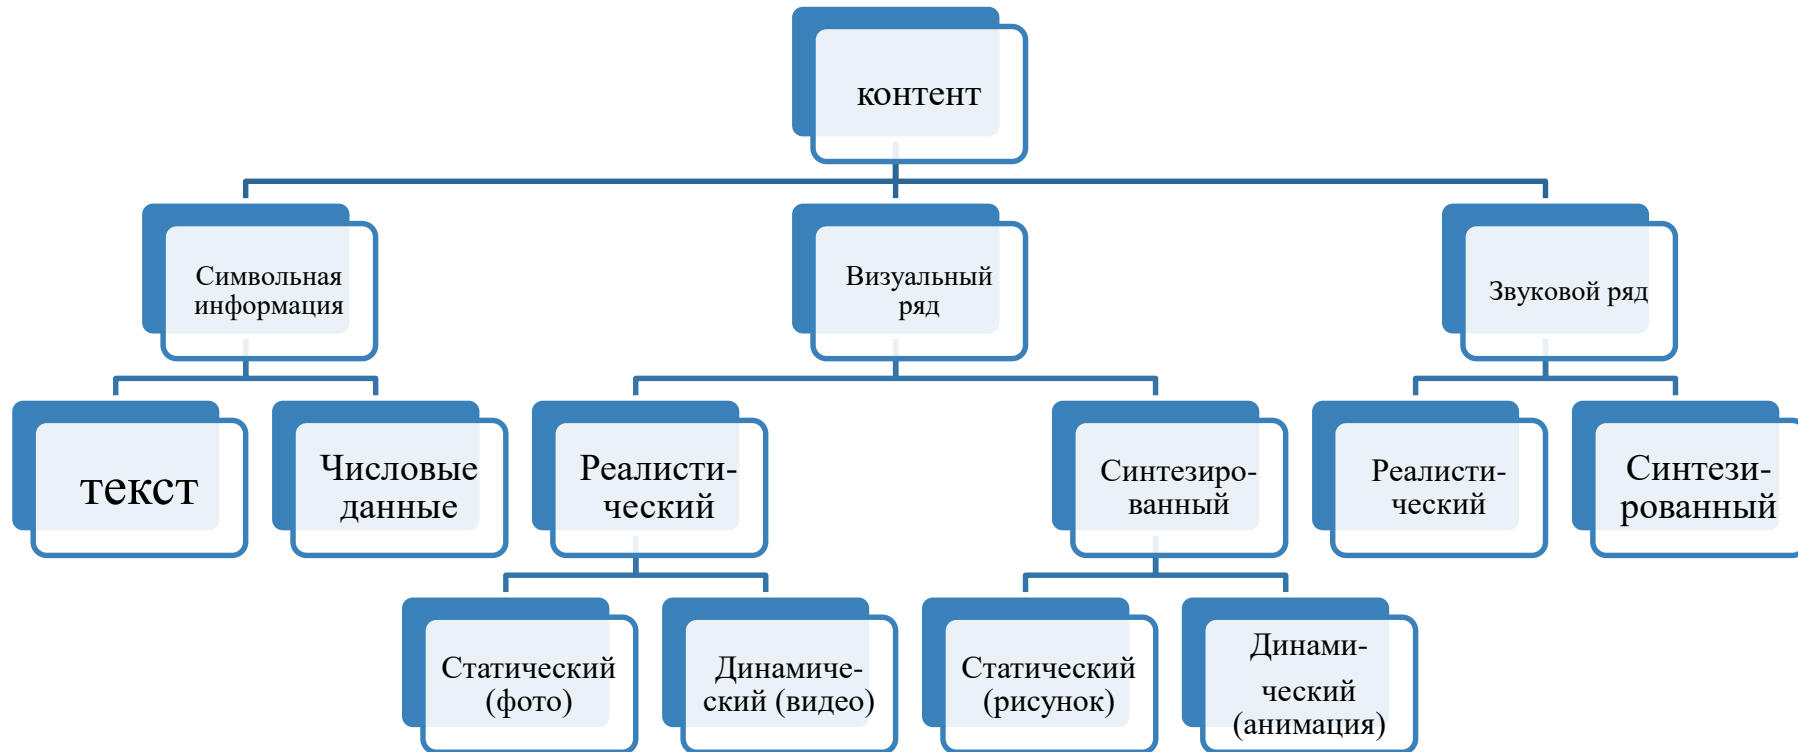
контент

Символьная информация

Визуальный ряд

Звуковой ряд

текст

Числовые данные

Реалистический

Синтезированный

Реалистический

Синтезированный

Статический (фото)

Динамический (видео)

Статический (рисунок)

Динамический (анимация)